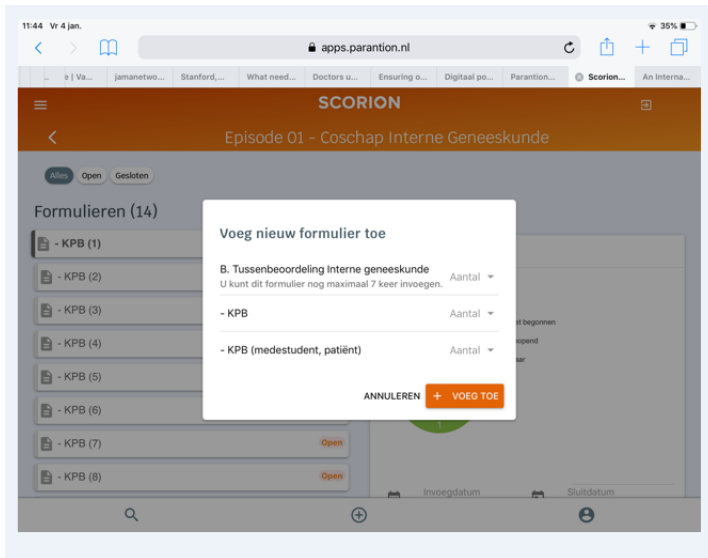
11:44 Vr 4 jan.

35%

apps.parantion.nl

e | Va... jamanetwo... Stanford,... What need... Doctors u... Ensuring o... Digitaal po... Parantion... Scorion... An Interna...

SCORION

Episode 01 - Coschap Interne Geneeskunde

Alles Open Gesloten

Formulieren (14)

- KPB (1)
- KPB (2)
- KPB (3)
- KPB (4)
- KPB (5)
- KPB (6)
- KPB (7) Open
- KPB (8) Open

Voeg nieuw formulier toe

B. Tussenbeoordeling Interne geneeskunde
U kunt dit formulier nog maximaal 7 keer invoegen.
Aantal

- KPB
Aantal

- KPB (medestudent, patiënt)
Aantal

ANNULEREN + VOEG TOE

t begonnen
opend
ar

1

Invoegdatum Sluitdatum